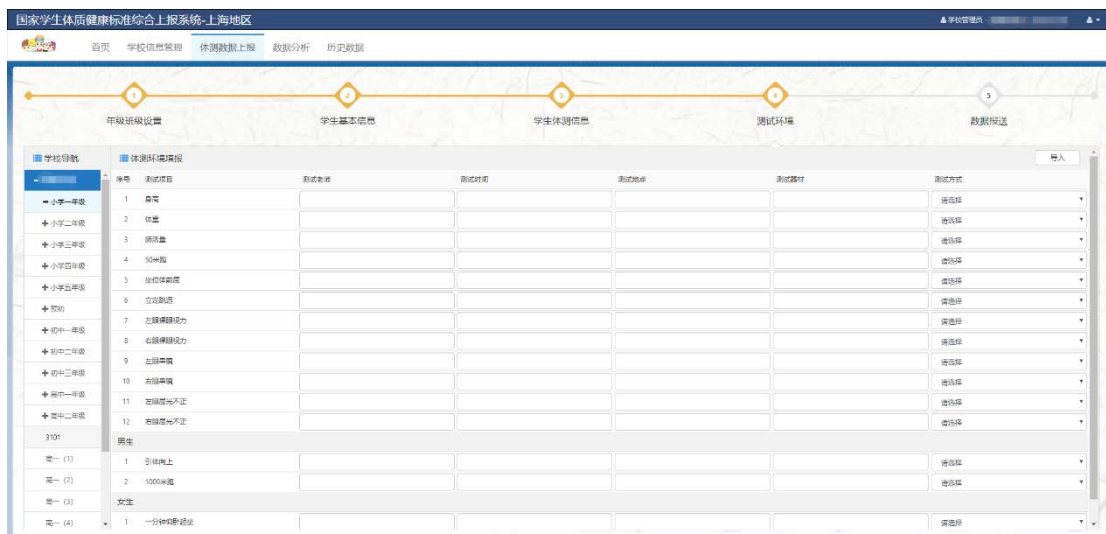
国家学生体质健康标准综合上报系统-上海地区

学校管理员 - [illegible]

首页 学校信息管理 体测数据上报 数据分析 历史数据

1 年级班级设置
2 学生基本信息
3 学生体测信息
4 测试环境
5 数据报送

学校导航

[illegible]
小学一年级
小学二年级
小学三年级
小学四年级
小学五年级
预初
初中一年级
初中二年级
初中三年级
高中一年级
高中二年级
3101
高一 (1)
高一 (2)
高一 (3)
高一 (4)

体测环境填报

导入

| 序号 | 测试项目 | 测试老师 | 测试时间 | 测试地点 | 测试器材 | 测试方式 |
|---|---|---|---|---|---|---|
| 1 | 身高 | | | | | 请选择 |
| 2 | 体重 | | | | | 请选择 |
| 3 | 肺活量 | | | | | 请选择 |
| 4 | 50米跑 | | | | | 请选择 |
| 5 | 坐位体前屈 | | | | | 请选择 |
| 6 | 立定跳远 | | | | | 请选择 |
| 7 | 左眼裸眼视力 | | | | | 请选择 |
| 8 | 右眼裸眼视力 | | | | | 请选择 |
| 9 | 左眼串镜 | | | | | 请选择 |
| 10 | 右眼串镜 | | | | | 请选择 |
| 11 | 左眼屈光不正 | | | | | 请选择 |
| 12 | 右眼屈光不正 | | | | | 请选择 |
| 男生 | | | | | | |
| 1 | 引体向上 | | | | | 请选择 |
| 2 | 1000米跑 | | | | | 请选择 |
| 女生 | | | | | | |
| 1 | 一分钟仰卧起坐 | | | | | 请选择 |